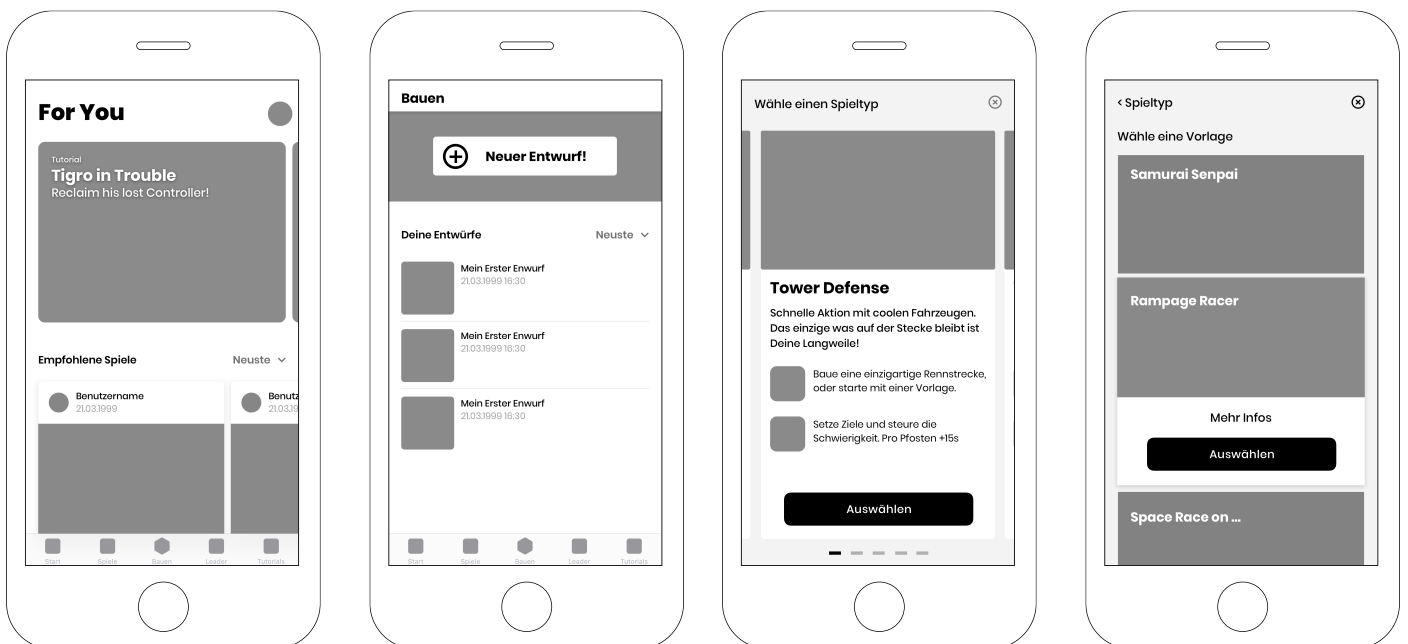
For You

Tutorial
Tigro in Trouble
Reclaim his lost Controller!

Empfohlene Spiele
Neuste

Benutzername
21.03.1999

Benutz
21.03.19

Start Spiele Bauen Leader Tutorials

Bauen

Neuer Entwurf!

Deine Entwürfe
Neuste

Mein Erster Enwurf
21.03.1999 16:30

Mein Erster Enwurf
21.03.1999 16:30

Mein Erster Enwurf
21.03.1999 16:30

Start Spiele Bauen Leader Tutorials

Wähle einen Spieltyp

Tower Defense

Schnelle Aktion mit coolen Fahrzeugen. Das einzige was auf der Stecke bleibt ist Deine Langweile!

Baue eine einzigartige Rennstrecke, oder starte mit einer Vorlage.

Setze Ziele und steure die Schwierigkeit. Pro Pfosten +15s

Auswählen

‹ Spieltyp

Wähle eine Vorlage

Samurai Senpai

Rampage Racer

Mehr Infos

Auswählen

Space Race on ...